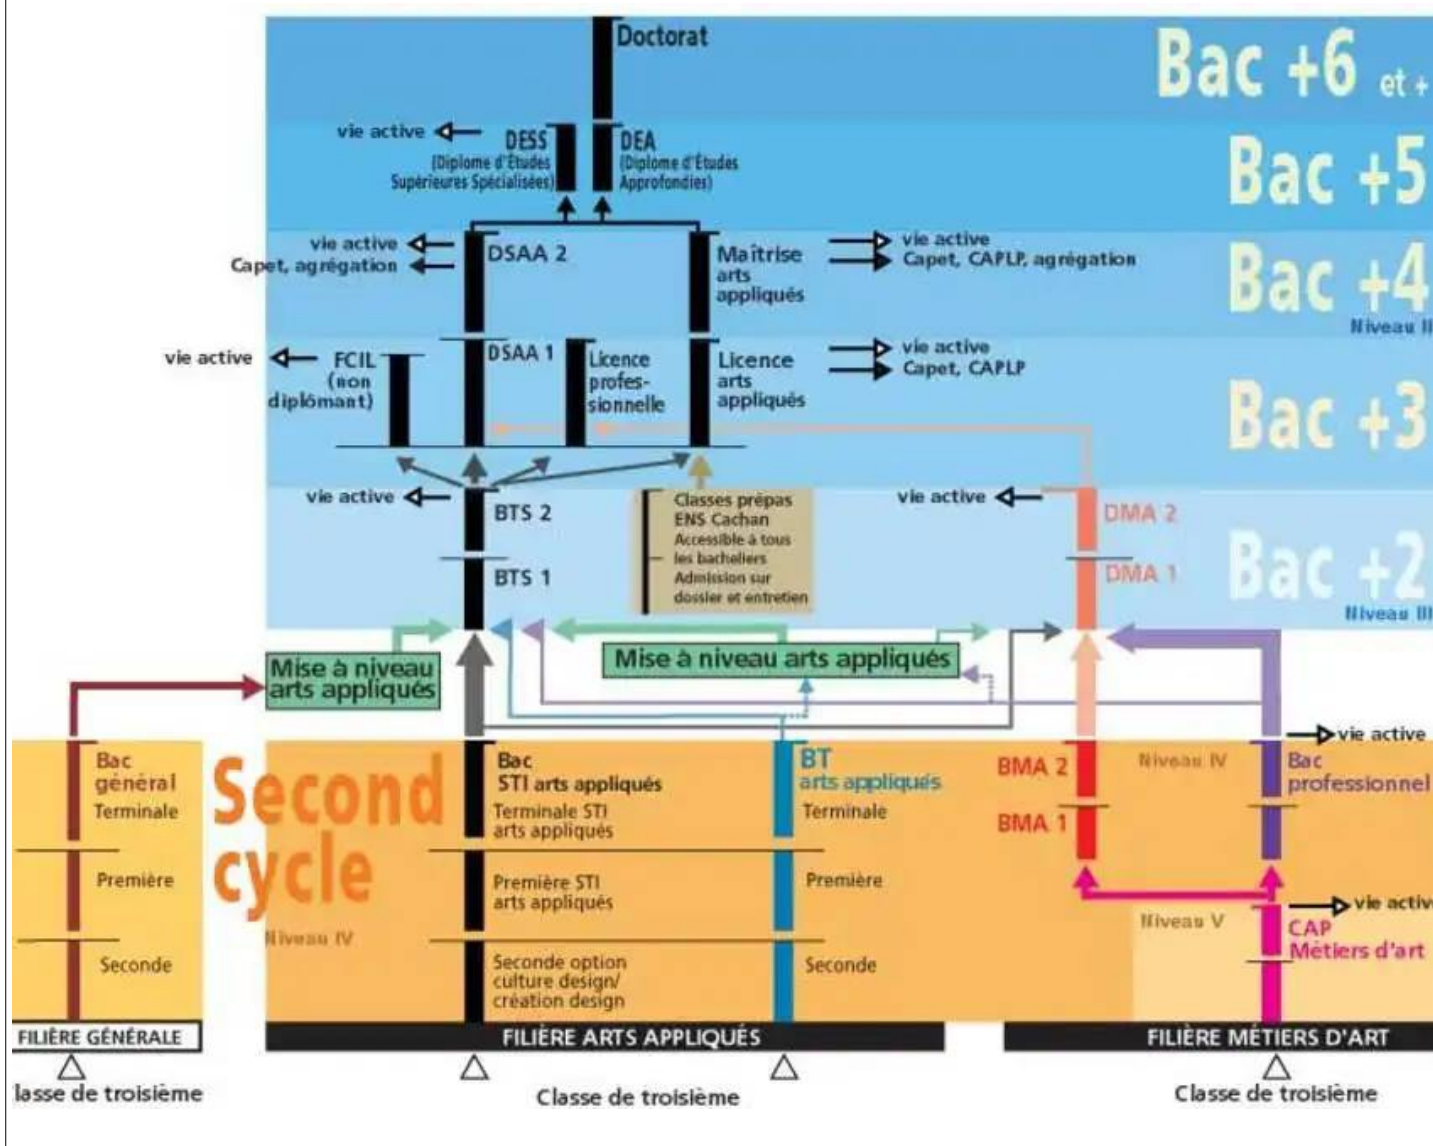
Doctorat

Bac +6 et +

vie active DESS (Diplome d'Études Supérieures Spécialisées)

DEA (Diplome d'Études Approfondies)

Bac +5

vie active
Capet, agrégation

DSAA 2

Maîtrise arts appliqués

vie active
Capet, CAPLP, agrégation

Bac +4
Niveau II

vie active FCIL (non diplômant)

DSAA 1

Licence professionnelle

Licence arts appliqués

vie active
Capet, CAPLP

Bac +3

vie active

BTS 2

BTS 1

Classes prépas ENS Cachan
Accessible à tous les bacheliers
Admission sur dossier et entretien

vie active

DMA 2

DMA 1

Bac +2
Niveau III

Mise à niveau arts appliqués

Mise à niveau arts appliqués

vie active

Bac général
Terminale

Première

Seconde

Second cycle

Niveau IV

Bac STI arts appliqués
Terminale STI arts appliqués

Première STI arts appliqués

Seconde option culture design/ création design

BT arts appliqués
Terminale

Première

Seconde

BMA 2

BMA 1

Niveau IV

Bac professionnel

vie activ

Niveau V

CAP Métiers d'art

FILIÈRE GÉNÉRALE

FILIÈRE ARTS APPLIQUÉS

FILIÈRE MÉTIERS D'ART

lasse de troisième

Classe de troisième

Classe de troisième